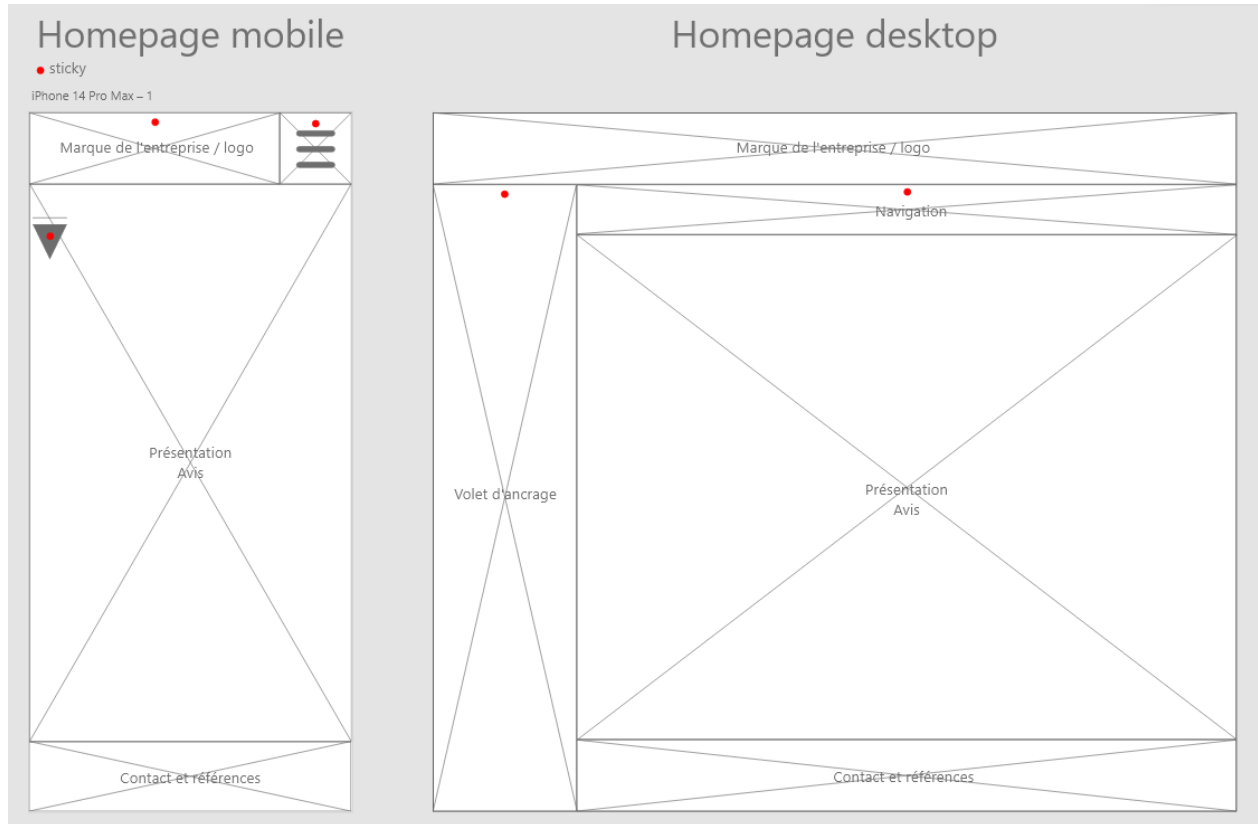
Homepage mobile

sticky

iPhone 14 Pro Max – 1

Marque de l'entreprise / logo

Présentation
Avis

Contact et références

Homepage desktop

Marque de l'entreprise / logo

Navigation

Volet d'ancrage

Présentation
Avis

Contact et références